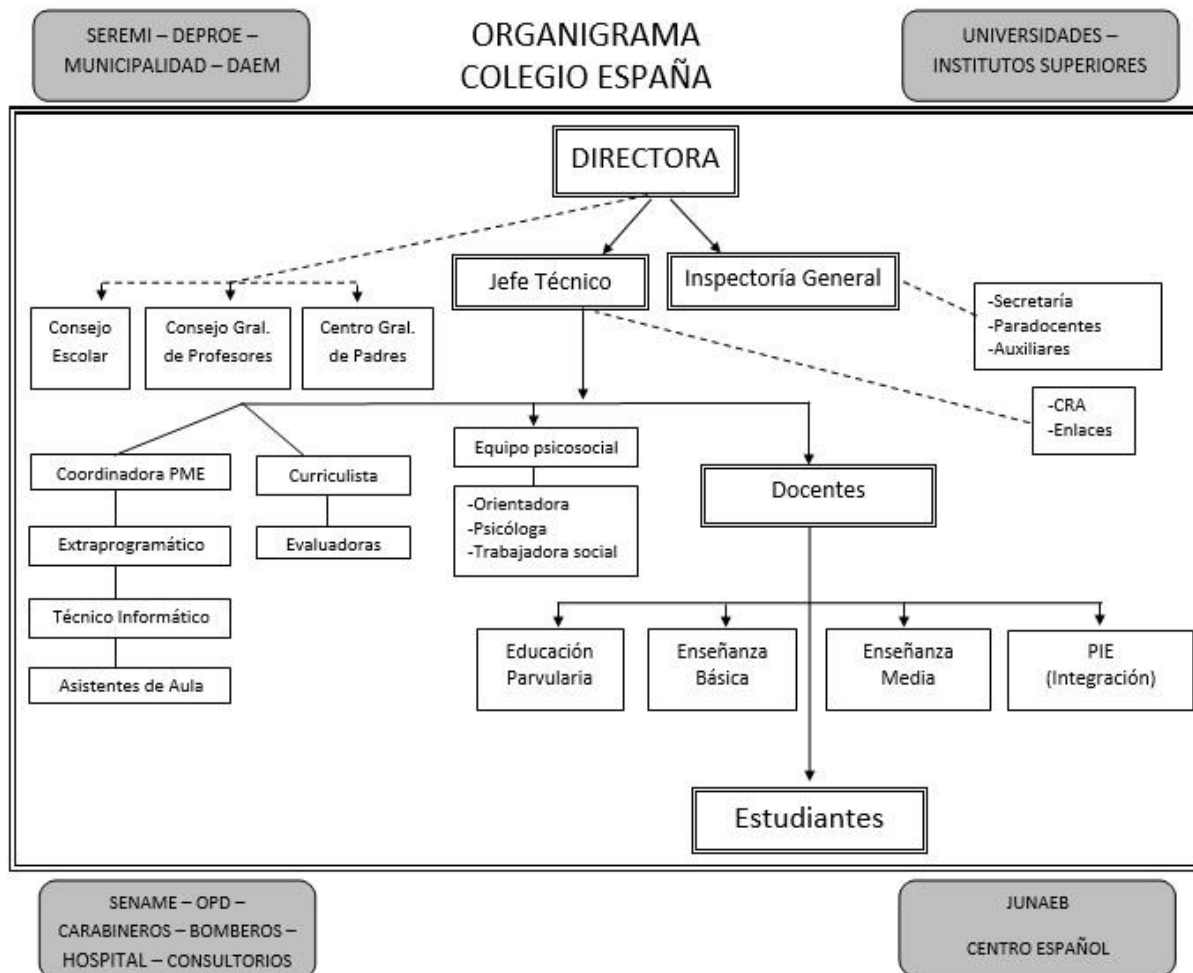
SEREMI – DEPROE – MUNICIPALIDAD – DAEM

ORGANIGRAMA
COLEGIO ESPAÑA

UNIVERSIDADES – INSTITUTOS SUPERIORES

DIRECTORA

Jefe Técnico

Inspectoría General

-Secretaría
-Paradocentes
-Auxiliares

Consejo Escolar

Consejo Gral. de Profesores

Centro Gral. de Padres

-CRA
-Enlaces

Coordinadora PME

Curriculista

Equipo psicosocial

-Orientadora
-Psicóloga
-Trabajadora social

Docentes

Extraprogramático

Evaluadoras

Técnico Informático

Asistentes de Aula

Educación Parvularia

Enseñanza Básica

Enseñanza Media

PIE (Integración)

Estudiantes

SENAME – OPD – CARABINEROS – BOMBEROS – HOSPITAL – CONSULTORIOS

JUNAEB

CENTRO ESPAÑOL